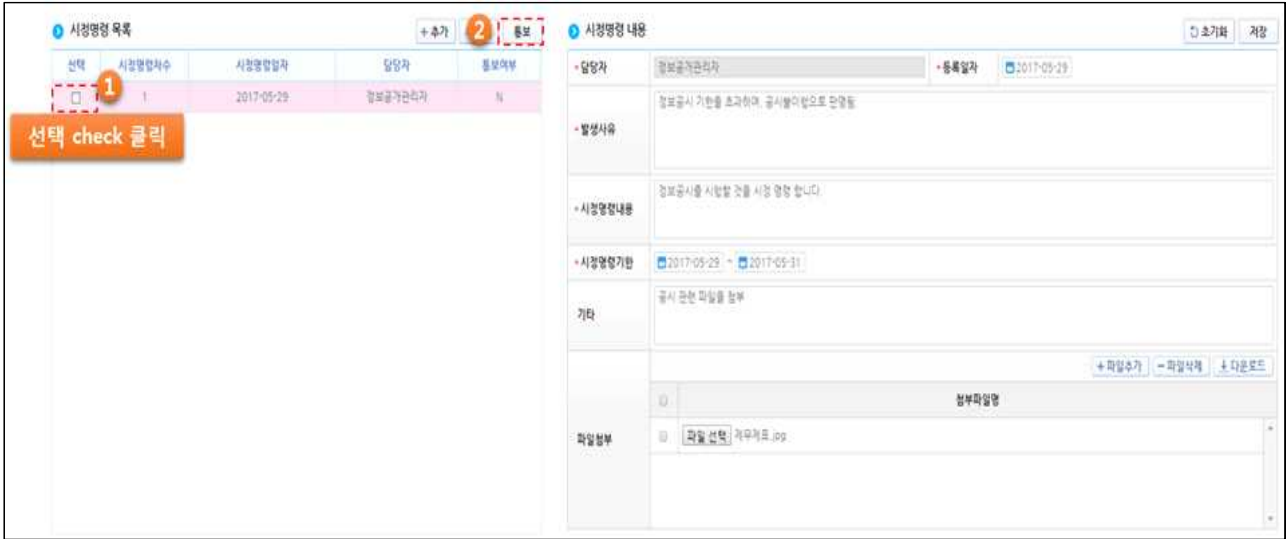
시정명령 목록

+추가

2 통보

| 선택 | 시정명령차수 | 시정명령일자 | 담당자 | 통보여부 |
|---|---|---|---|---|
| ☐ | 1 | 2017-05-29 | 정보공개관리자 | N |

1

선택 check 클릭

시정명령 내용

초기화

저장

•담당자 정보공개관리자

•등록일자 2017-05-29

•발생사유 정보공시 기한을 초과하여, 공시불이행으로 판명됨.

•시정명령내용 정보공시를 시행할 것을 시정 명령 합니다.

•시정명령기한 2017-05-29 ~ 2017-05-31

기타 공시 관련 파일을 첨부

+파일추가 −파일삭제 다운로드

파일첨부

첨부파일명

파일 선택 재무제표.jpg